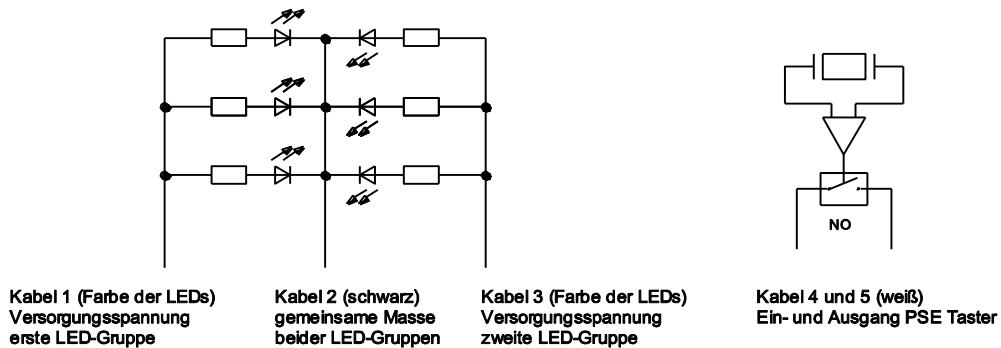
NO

Kabel 1 (Farbe der LEDs)
Versorgungsspannung
erste LED-Gruppe

Kabel 2 (schwarz)
gemeinsame Masse
beider LED-Gruppen

Kabel 3 (Farbe der LEDs)
Versorgungsspannung
zweite LED-Gruppe

Kabel 4 und 5 (weiß)
Ein- und Ausgang PSE Taster